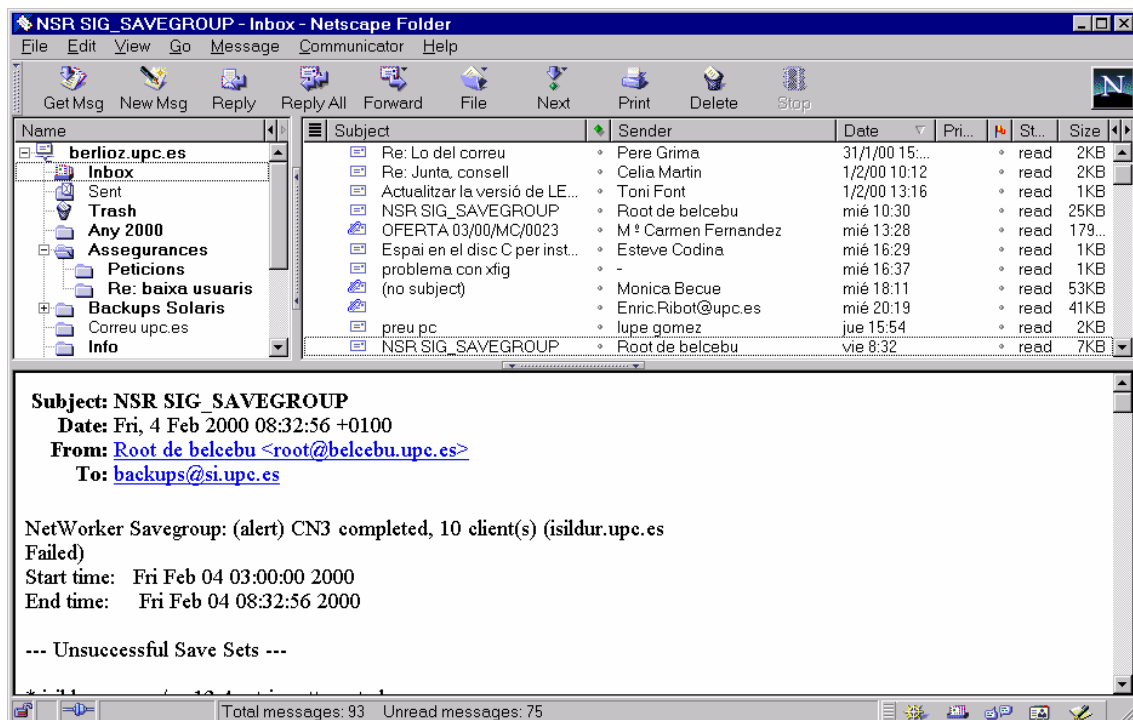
NSR SIG_SAVEGROUP - Inbox - Netscape Folder

File Edit View Go Message Communicator Help

Get Msg New Msg Reply Reply All Forward File Next Print Delete Stop

Name
berlioz.upc.es
Inbox
Sent
Trash
Any 2000
Assegurances
Peticions
Re: baixa usuaris
Backups Solaris
Correu upc.es
Info

| Subject | Sender | Date | Pri... | St... | Size |
|---|---|---|---|---|---|
| Re: Lo del correu | Pere Grima | 31/1/00 15:... | | read | 2KB |
| Re: Junta, consell | Celia Martin | 1/2/00 10:12 | | read | 2KB |
| Actualitzar la versió de LE... | Toni Font | 1/2/00 13:16 | | read | 1KB |
| NSR SIG_SAVEGROUP | Root de belcebu | mié 10:30 | | read | 25KB |
| OFERTA 03/00/MC/0023 | M º Carmen Fernandez | mié 13:28 | | read | 179... |
| Espai en el disc C per inst... | Esteve Codina | mié 16:29 | | read | 1KB |
| problema con xfig | - | mié 16:37 | | read | 1KB |
| (no subject) | Monica Becue | mié 18:11 | | read | 53KB |
| | Enric.Ribot@upc.es | mié 20:19 | | read | 41KB |
| preu pc | lupe gomez | jue 15:54 | | read | 2KB |
| NSR SIG_SAVEGROUP | Root de belcebu | vie 8:32 | | read | 7KB |

Subject: NSR SIG_SAVEGROUP
Date: Fri, 4 Feb 2000 08:32:56 +0100
From: Root de belcebu <root@belcebu.upc.es>
To: backups@si.upc.es

NetWorker Savegroup: (alert) CN3 completed, 10 client(s) (isildur.upc.es Failed)
Start time: Fri Feb 04 03:00:00 2000
End time: Fri Feb 04 08:32:56 2000

--- Unsuccessful Save Sets ---

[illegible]

Total messages: 93 Unread messages: 75